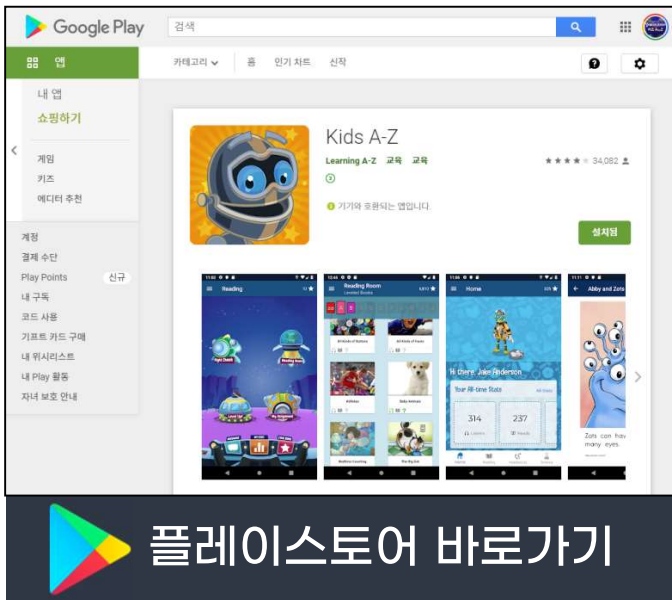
Google Play

검색

앱

카테고리 홈 인기 차트 신작

내 앱
쇼핑하기

게임
키즈
에디터 추천

계정
결제 수단
Play Points 신규
내 구독
코드 사용
기프트 카드 구매
내 위시리스트
내 Play 활동
자녀 보호 안내

Kids A-Z

Learning A-Z 교육 교육

34,082

③

기기와 호환되는 앱입니다.

설치됨

Reading

Reading Room

Home

Hi there Jake Anderson

Your All-time Stats

314

237

Abby and Zots

Zots can hav many eyes.

플레이스토어 바로가기